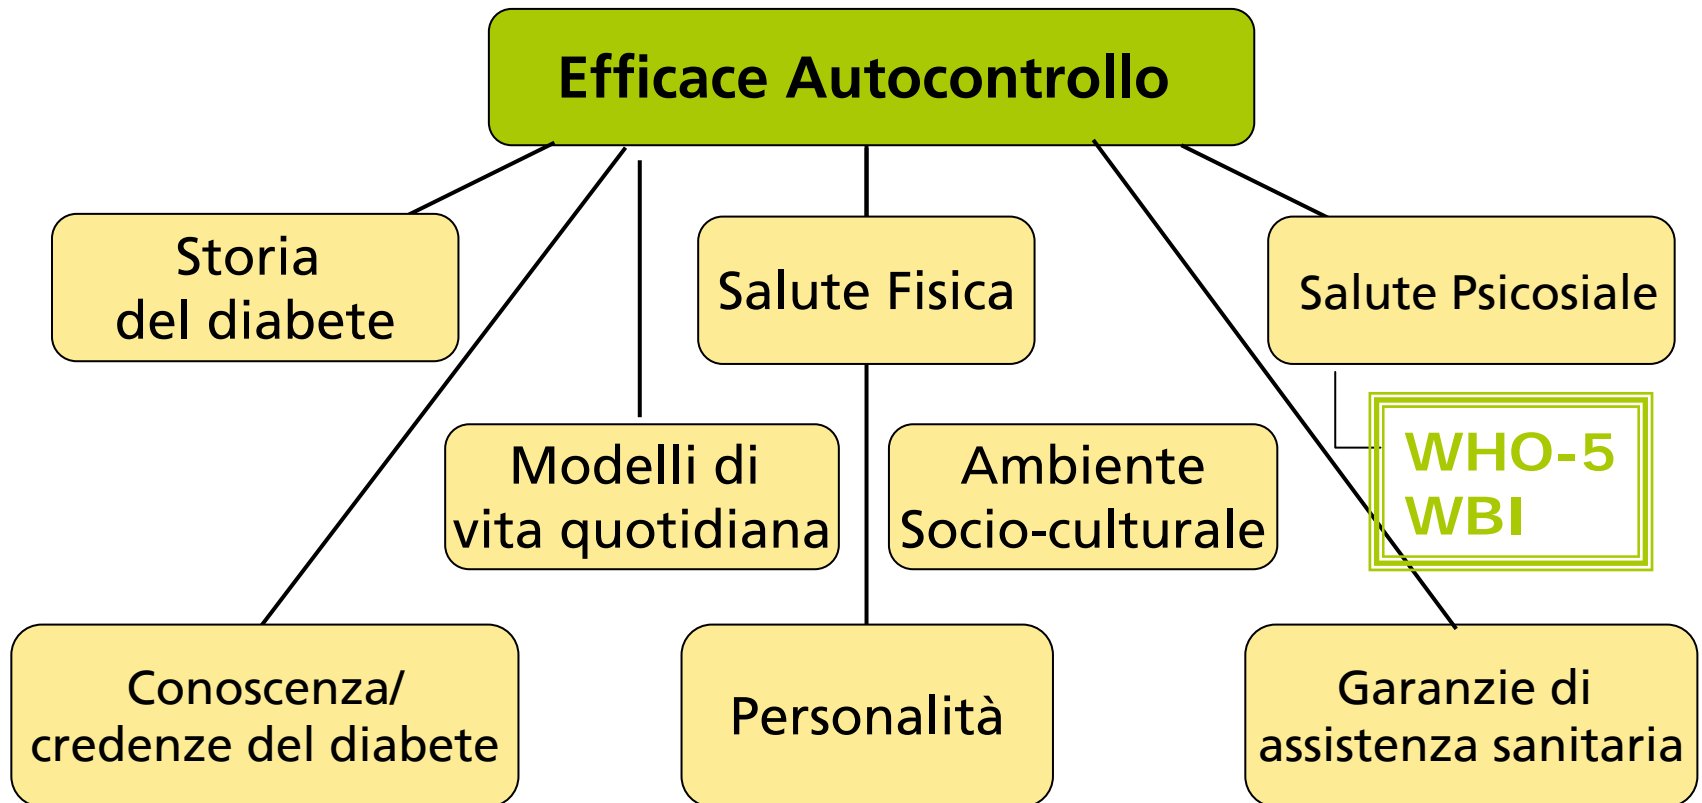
Efficace Autocontrollo

Storia del diabete

Salute Fisica

Salute Psicosiale

WHO-5
WBI

Modelli di vita quotidiana

Ambiente Socio-culturale

Conoscenza/ credenze del diabete

Personalità

Garanzie di assistenza sanitaria